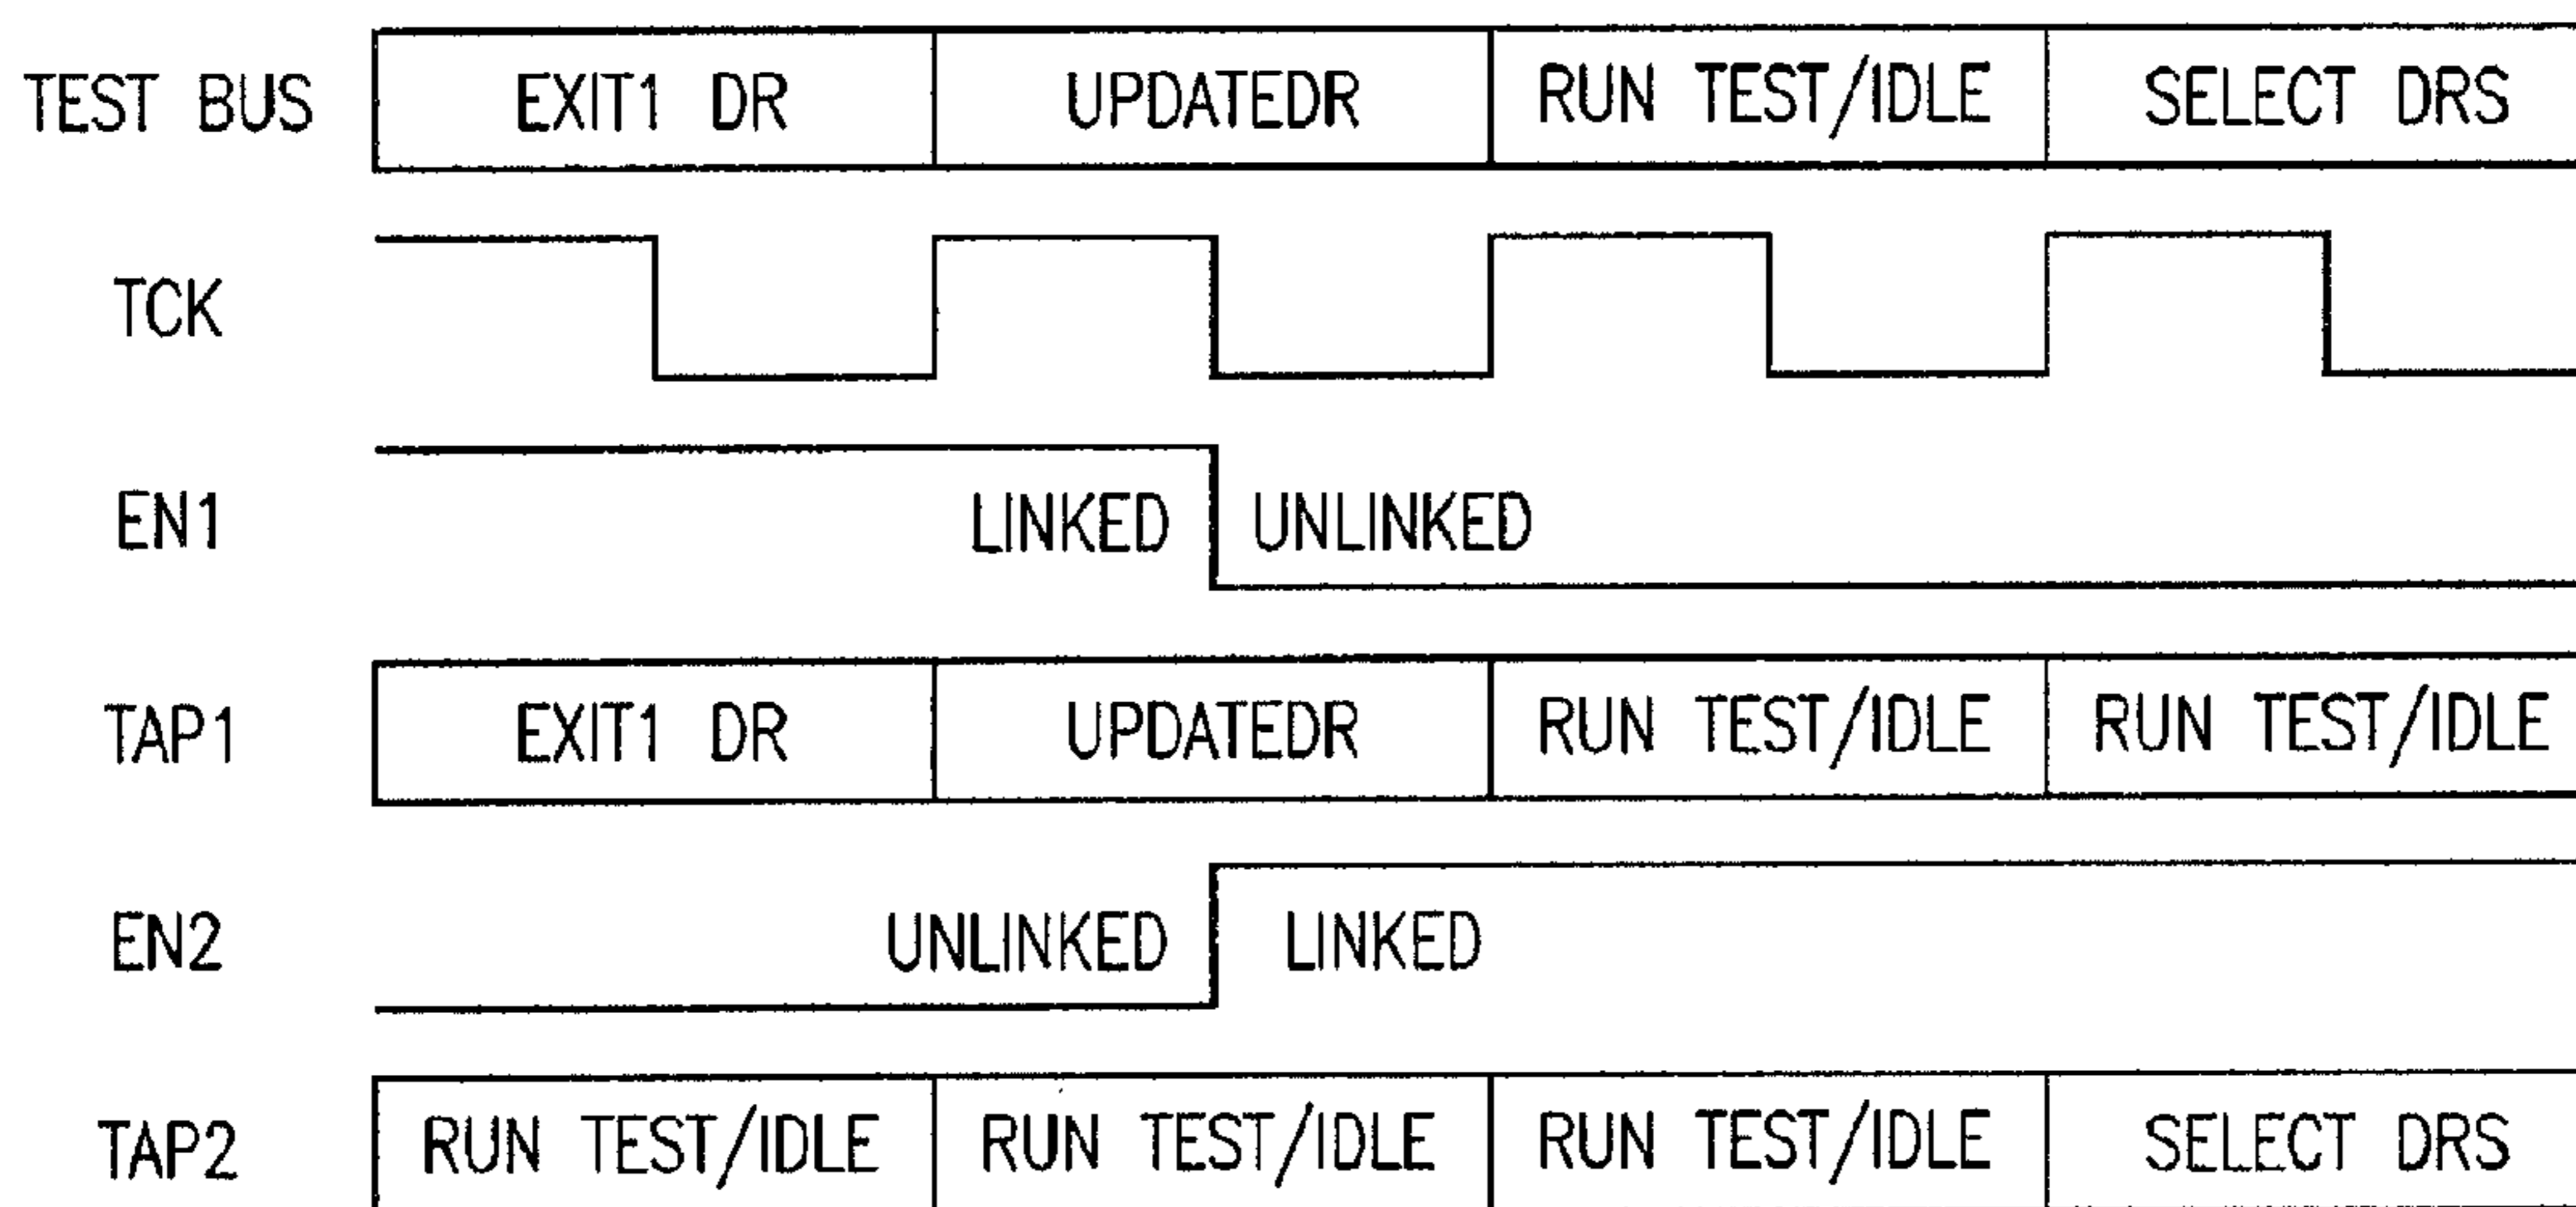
TEST BUS
EXIT1 DR
UPDATEDR
RUN TEST/IDLE
SELECT DRS

TCK

EN1
LINKED
UNLINKED

TAP1
EXIT1 DR
UPDATEDR
RUN TEST/IDLE
RUN TEST/IDLE

EN2
UNLINKED
LINKED

TAP2
RUN TEST/IDLE
RUN TEST/IDLE
RUN TEST/IDLE
SELECT DRS